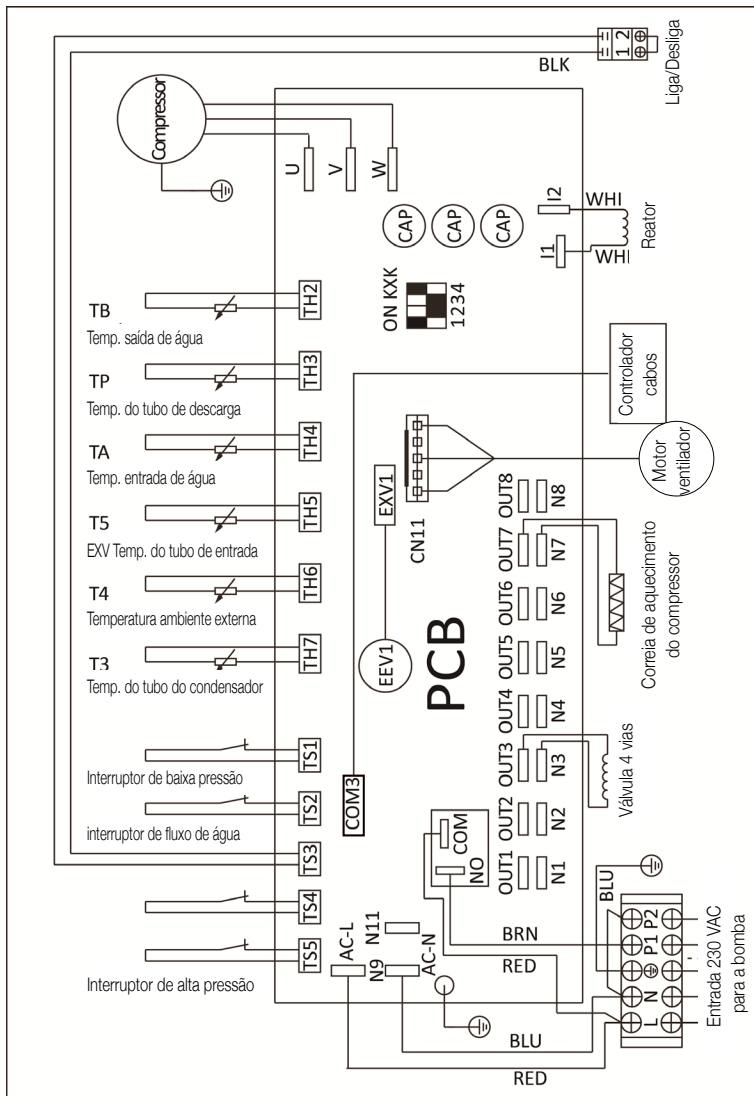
Liga/Desliga
1 2
BLK
Compressor
U
V
W
CAP
CAP
CAP
I2
WHI
I1
WHI
Reator
ON KXK
1234
TB
TH2
Temp. saída de água
TP
TH3
Temp. do tubo de descarga
Controlador cabos
TA
TH4
Temp. entrada de água
Motor ventilador
T5
TH5
EXV Temp. do tubo de entrada
EXV1
CN11
OUT8
N8
T4
TH6
Temperatura ambiente externa
OUT7
N7
OUT6
N6
Correia de aquecimento do compressor
T3
TH7
Temp. do tubo do condensador
EEV1
PCB
OUT5
N5
OUT4
N4
TS1
Interruptor de baixa pressão
OUT3
N3
Válvula 4 vias
TS2
interruptor de fluxo de água
COM3
OUT2
N2
COM
NO
OUT1
N1
TS3
TS4
BLU
N11
AC-L
N9
AC-N
BRN
P1 P2
TS5
Interruptor de alta pressão
RED
L N
Entrada 230 VAC para a bomba
BLU
RED